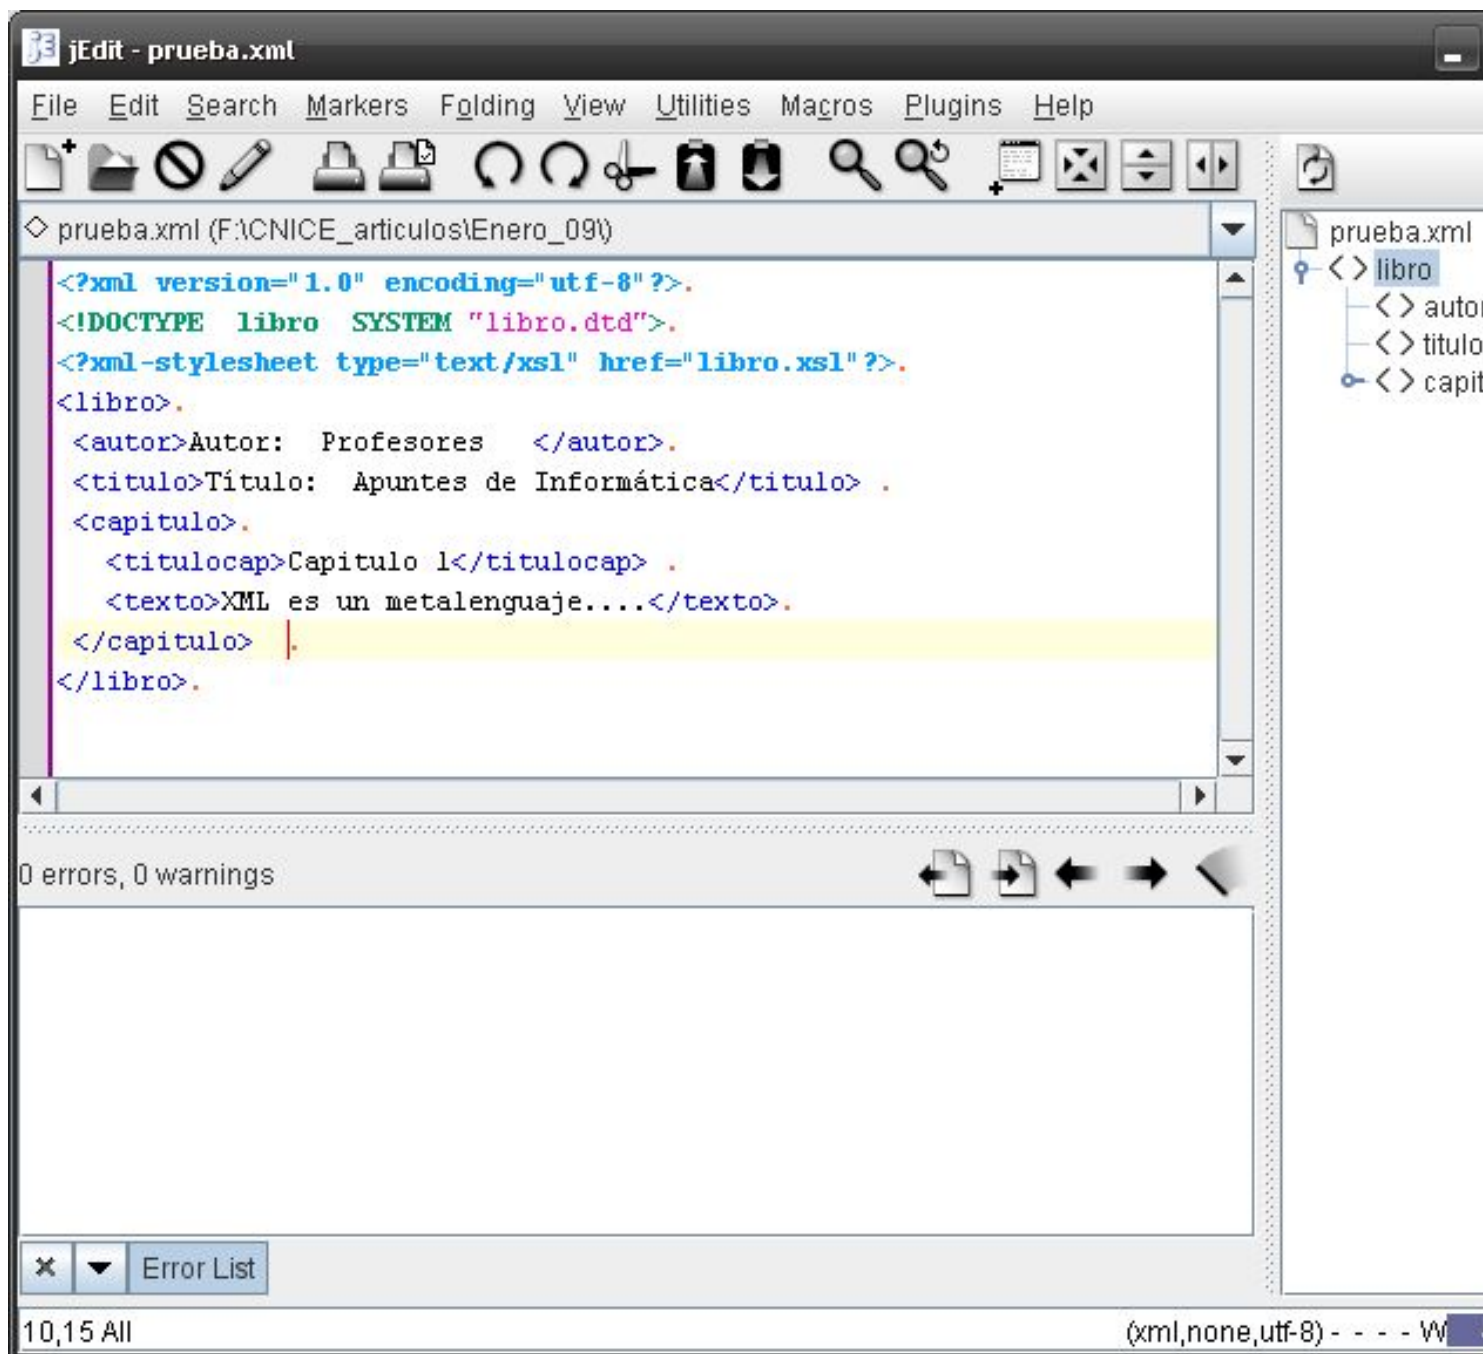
jEdit - prueba.xml

File Edit Search Markers Folding View Utilities Macros Plugins Help

prueba.xml (F:\CNICE_articulos\Enero_09\)

<?xml version="1.0" encoding="utf-8"?>.
<!DOCTYPE libro SYSTEM "libro.dtd">.
<?xml-stylesheet type="text/xsl" href="libro.xsl"?>.
<libro>.
<autor>Autor: Profesores </autor>.
<titulo>Título: Apuntes de Informática</titulo> .
<capitulo>.
<titulocap>Capitulo 1</titulocap> .
<texto>XML es un metalenguaje....</texto>.
</capitulo> .
</libro>.

prueba.xml
libro
autor
titulo
capit

0 errors, 0 warnings

Error List

10,15 All

(xml,none,utf-8) - - - - W